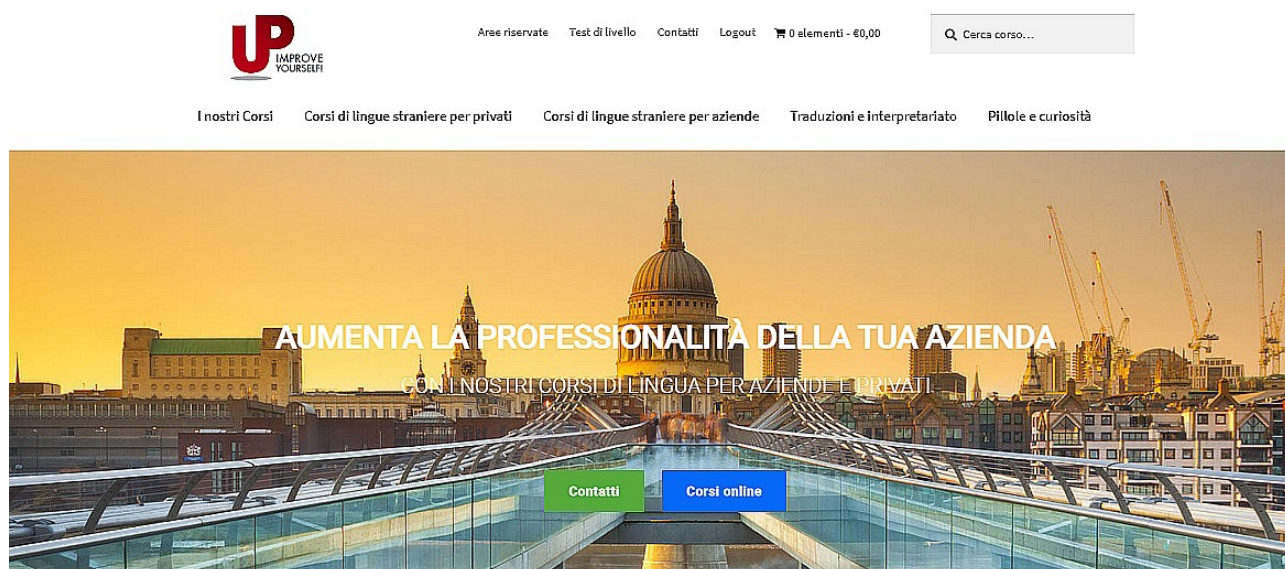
UP IMPROVE YOURSELF!

Aree riservate Test di livello Contatti Logout 0 elementi - €0,00

Cerca corso...

I nostri Corsi Corsi di lingue straniere per privati Corsi di lingue straniere per aziende Traduzioni e interpretariato Pillole e curiosità

AUMENTA LA PROFESSIONALITÀ DELLA TUA AZIENDA

CON I NOSTRI CORSI DI LINGUA PER AZIENDE E PRIVATI

Contatti Corsi online